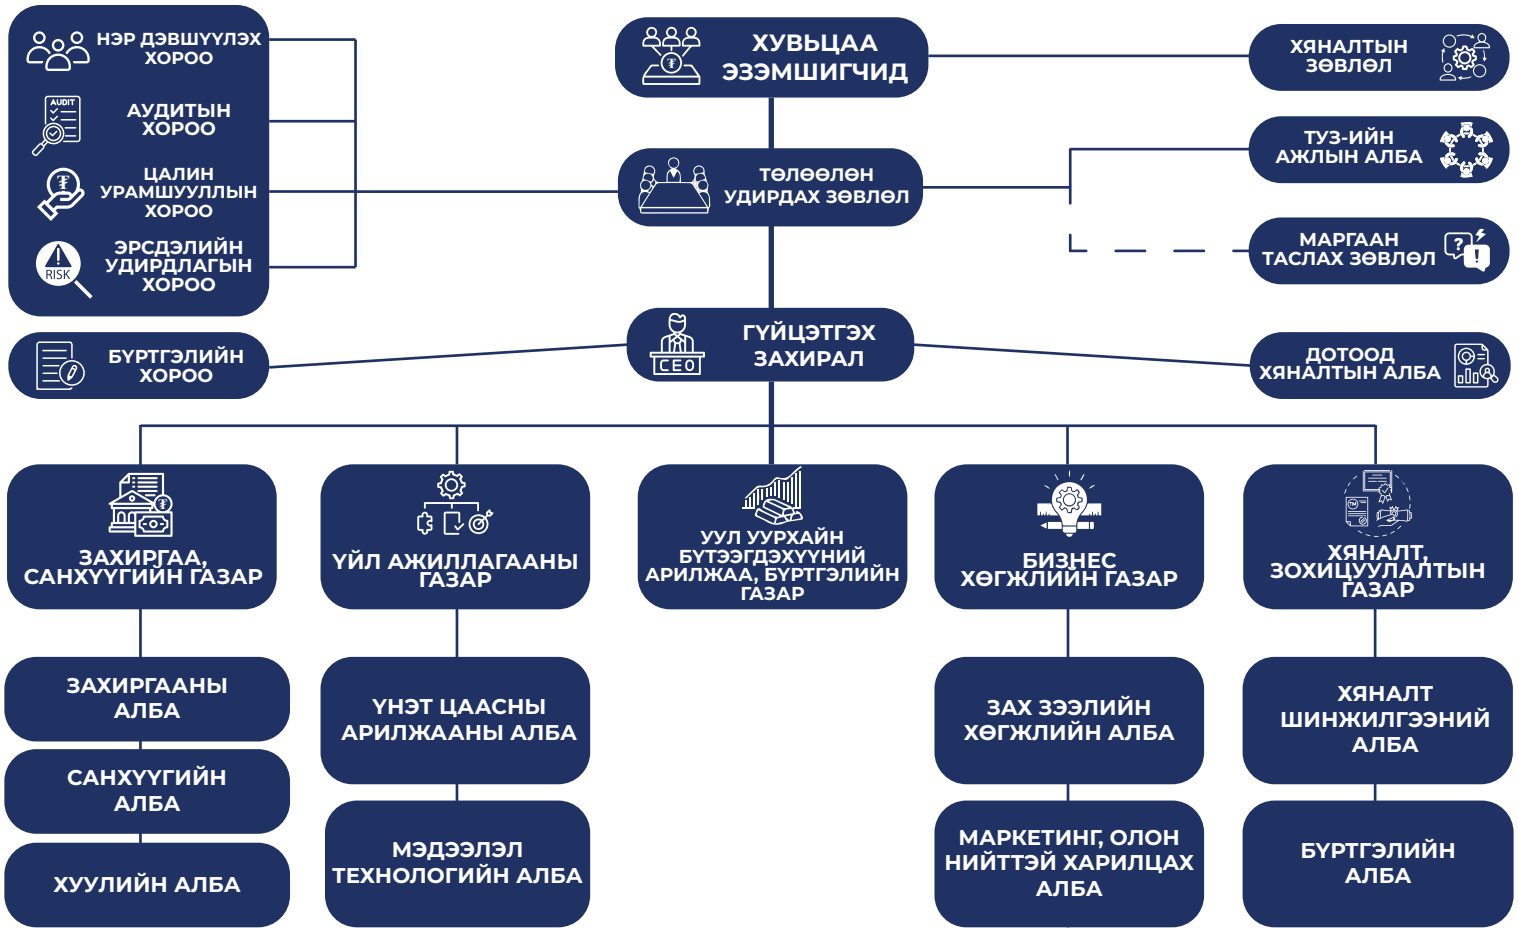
ХУВЬЦАА ЭЗЭМШИГЧИД

НЭР ДЭВШҮҮЛЭХ ХОРОО

AUDIT

АУДИТЫН ХОРОО

ЦАЛИН УРАМШУУЛЛЫН ХОРОО

RISK

ЭРСДЭЛИЙН УДИРДЛАГЫН ХОРОО

ХЯНАЛТЫН ЗӨВЛӨЛ

ТӨЛӨӨЛӨН УДИРДАХ ЗӨВЛӨЛ

ТУЗ-ИЙН АЖЛЫН АЛБА

МАРГААН ТАСЛАХ ЗӨВЛӨЛ

БҮРТГЭЛИЙН ХОРОО

CEO

ГҮЙЦЭТГЭХ ЗАХИРАЛ

ДОТООД ХЯНАЛТЫН АЛБА

ЗАХИРГАА, САНХҮҮГИЙН ГАЗАР

ҮЙЛ АЖИЛЛАГААНЫ ГАЗАР

УУЛ УУРХАЙН БҮТЭЭГДЭХҮҮНИЙ АРИЛЖАА, БҮРТГЭЛИЙН ГАЗАР

БИЗНЕС ХӨГЖЛИЙН ГАЗАР

ХЯНАЛТ, ЗОХИЦУУЛАЛТЫН ГАЗАР

ЗАХИРГААНЫ АЛБА

САНХҮҮГИЙН АЛБА

ХУУЛИЙН АЛБА

ҮНЭТ ЦААСНЫ АРИЛЖААНЫ АЛБА

МЭДЭЭЛЭЛ ТЕХНОЛОГИЙН АЛБА

ЗАХ ЗЭЭЛИЙН ХӨГЖЛИЙН АЛБА

МАРКЕТИНГ, ОЛОН НИЙТТЭЙ ХАРИЛЦАХ АЛБА

ХЯНАЛТ ШИНЖИЛГЭЭНИЙ АЛБА

БҮРТГЭЛИЙН АЛБА